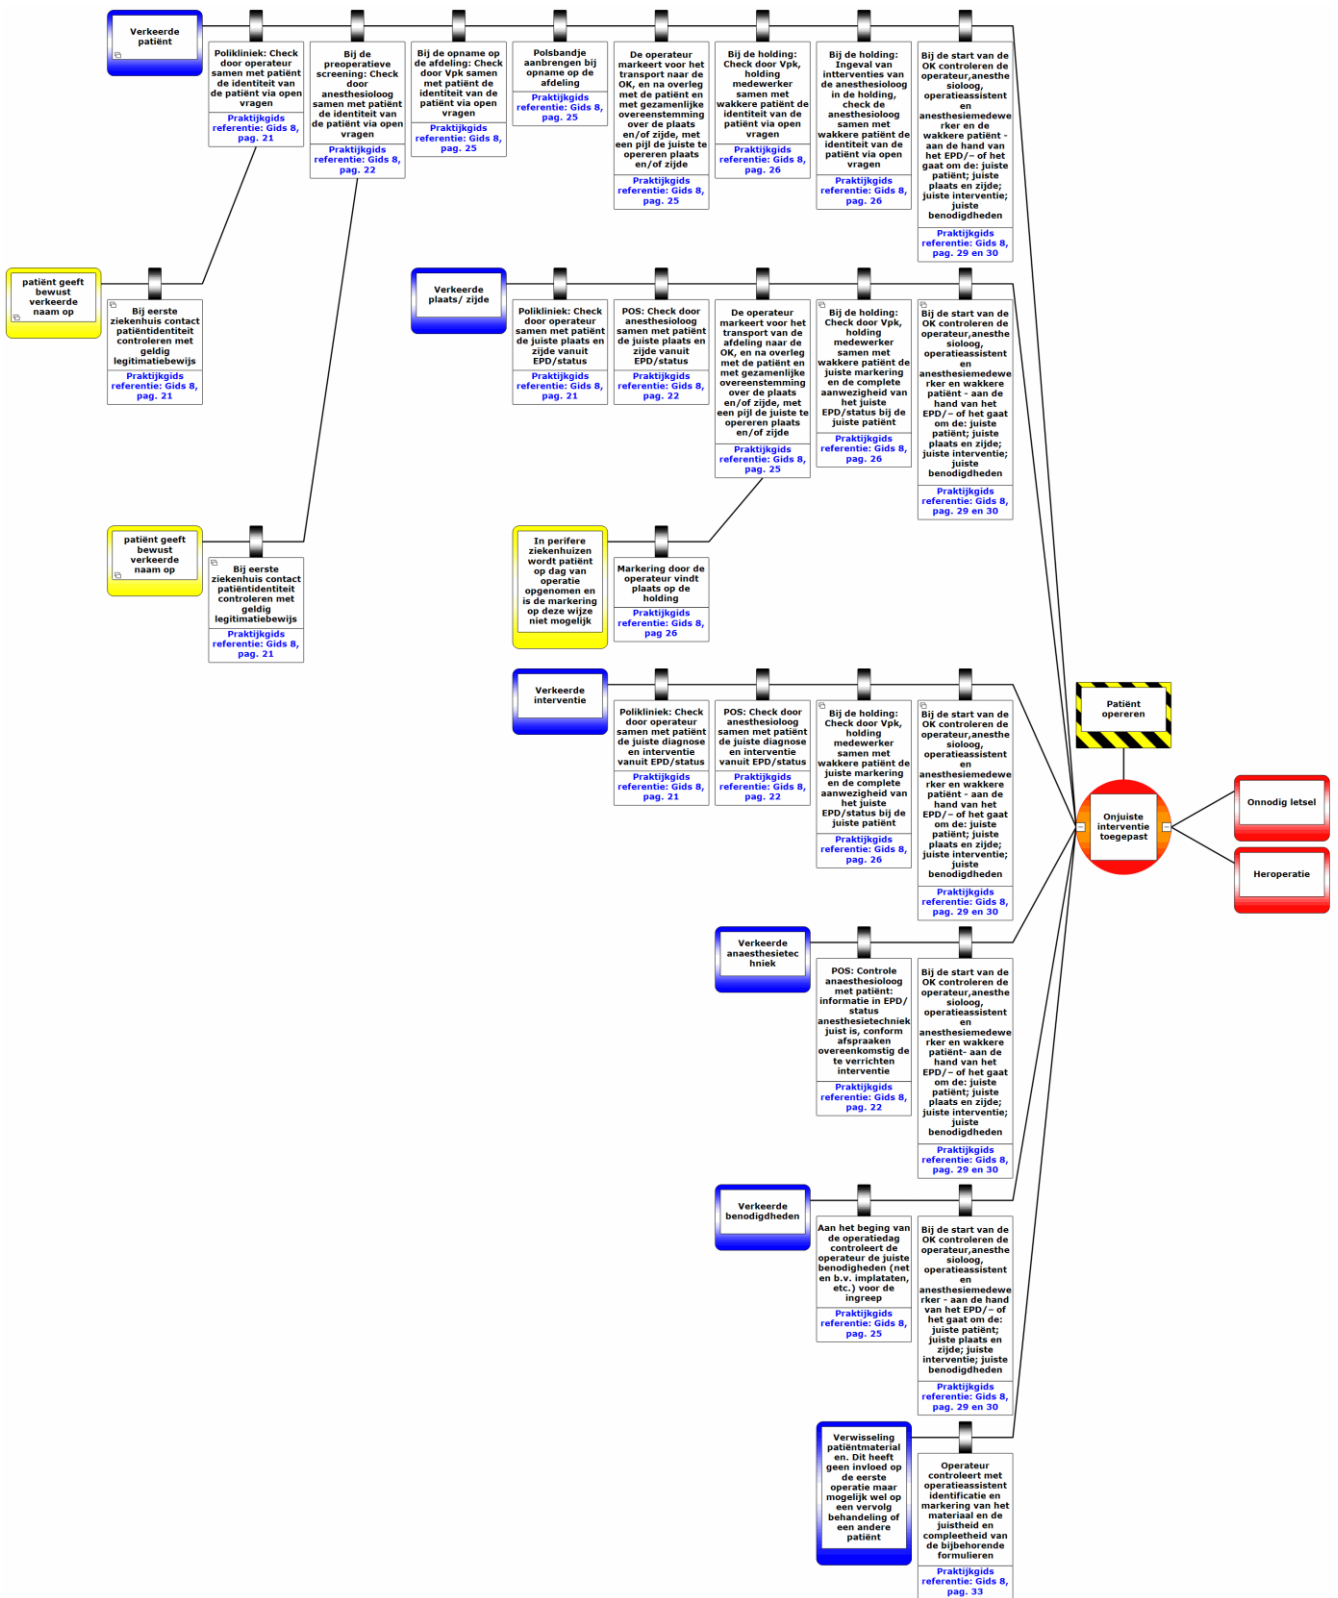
Verkeerde patiënt

Polikliniek: Check door operateur samen met patiënt de identiteit van de patiënt via open vragen
Praktijkgids referentie: Gids 8, pag. 21

Bij de preoperatieve screening: Check door anesthesioloog samen met patiënt de identiteit van de patiënt via open vragen
Praktijkgids referentie: Gids 8, pag. 22

Bij de opname op de afdeling: Check door Vpk samen met patiënt de identiteit van de patiënt via open vragen
Praktijkgids referentie: Gids 8, pag. 25

Polsbandje aanbrengen bij opname op de afdeling
Praktijkgids referentie: Gids 8, pag. 25

De operateur markeert voor het transport naar de OK, en na overleg met de patiënt en met gezamenlijke overeenstemming over de plaats en/of zijde, met een pijl de juiste te opereren plaats en/of zijde
Praktijkgids referentie: Gids 8, pag. 25

Bij de holding: Check door Vpk, holding medewerker samen met wakkere patiënt de identiteit van de patiënt via open vragen
Praktijkgids referentie: Gids 8, pag. 26

Bij de holding: Ingeval van interventies van de anesthesioloog in de holding, check de anesthesioloog samen met wakkere patiënt de identiteit van de patiënt via open vragen
Praktijkgids referentie: Gids 8, pag. 26

Bij de start van de OK controleren de operateur,anesthesioloog, operatieassistent en anesthesiemedewerker en de wakkere patiënt - aan de hand van het EPD/- of het gaat om de: juiste patiënt; juiste plaats en zijde; juiste interventie; juiste benodigdheden
Praktijkgids referentie: Gids 8, pag. 29 en 30

patiënt geeft bewust verkeerde naam op

Bij eerste ziekenhuis contact patiëntidentiteit controleren met geldig legitimatiebewijs
Praktijkgids referentie: Gids 8, pag. 21

Verkeerde plaats/ zijde

Polikliniek: Check door operateur samen met patiënt de juiste plaats en zijde vanuit EPD/status
Praktijkgids referentie: Gids 8, pag. 21

POS: Check door anesthesioloog samen met patiënt de juiste plaats en zijde vanuit EPD/status
Praktijkgids referentie: Gids 8, pag. 22

De operateur markeert voor het transport naar de afdeling naar de OK, en na overleg met de patiënt en met gezamenlijke overeenstemming over de plaats en/of zijde, met een pijl de juiste te opereren plaats en/of zijde
Praktijkgids referentie: Gids 8, pag. 25

Bij de holding: Check door Vpk, holding medewerker samen met wakkere patiënt de juiste markering en de complete aanwezigheid van het juiste EPD/status bij de juiste patiënt
Praktijkgids referentie: Gids 8, pag. 26

Bij de start van de OK controleren de operateur,anesthesioloog, operatieassistent en anesthesiemedewerker en wakkere patiënt - aan de hand van het EPD/- of het gaat om de: juiste patiënt; juiste plaats en zijde; juiste interventie; juiste benodigdheden
Praktijkgids referentie: Gids 8, pag. 29 en 30

patiënt geeft bewust verkeerde naam op

Bij eerste ziekenhuis contact patiëntidentiteit controleren met geldig legitimatiebewijs
Praktijkgids referentie: Gids 8, pag. 21

In perifere ziekenhuizen wordt patiënt op dag van operatie opgenomen en is de markering op deze wijze niet mogelijk

Markering door de operateur vindt plaats op de holding
Praktijkgids referentie: Gids 8, pag 26

Verkeerde interventie

Polikliniek: Check door operateur samen met patiënt de juiste diagnose en interventie vanuit EPD/status
Praktijkgids referentie: Gids 8, pag. 21

POS: Check door anesthesioloog samen met patiënt de juiste diagnose en interventie vanuit EPD/status
Praktijkgids referentie: Gids 8, pag. 22

Bij de holding: Check door Vpk, holding medewerker samen met wakkere patiënt de juiste markering en de complete aanwezigheid van het juiste EPD/status bij de juiste patiënt
Praktijkgids referentie: Gids 8, pag. 26

Bij de start van de OK controleren de operateur,anesthesioloog, operatieassistent en anesthesiemedewerker en wakkere patiënt - aan de hand van het EPD/- of het gaat om de: juiste patiënt; juiste plaats en zijde; juiste interventie; juiste benodigdheden
Praktijkgids referentie: Gids 8, pag. 29 en 30

Patiënt opereren

Onjuiste interventie toegepast

Onnodig letsel

Heroperatie

Verkeerde anaesthesietechniek

POS: Controle anaesthesioloog met patiënt: informatie in EPD/ status anesthesietechniek juist is, conform afspraken overeenkomstig de te verrichten interventie
Praktijkgids referentie: Gids 8, pag. 22

Bij de start van de OK controleren de operateur,anesthesioloog, operatieassistent en anesthesiemedewerker en wakkere patiënt- aan de hand van het EPD/- of het gaat om de: juiste patiënt; juiste plaats en zijde; juiste interventie; juiste benodigdheden
Praktijkgids referentie: Gids 8, pag. 29 en 30

Verkeerde benodigdheden

Aan het beging van de operatiedag controleert de operateur de juiste benodigdheden (net en b.v. implataten, etc.) voor de ingreep
Praktijkgids referentie: Gids 8, pag. 25

Bij de start van de OK controleren de operateur,anesthesioloog, operatieassistent en anesthesiemedewerker - aan de hand van het EPD/- of het gaat om de: juiste patiënt; juiste plaats en zijde; juiste interventie; juiste benodigdheden
Praktijkgids referentie: Gids 8, pag. 29 en 30

Verwisseling patiëntmaterialen. Dit heeft geen invloed op de eerste operatie maar mogelijk wel op een vervolg behandeling of een andere patiënt

Operateur controleert met operatieassistent identificatie en markering van het materiaal en de juistheid en compleetheid van de bijbehorende formulieren
Praktijkgids referentie: Gids 8, pag. 33